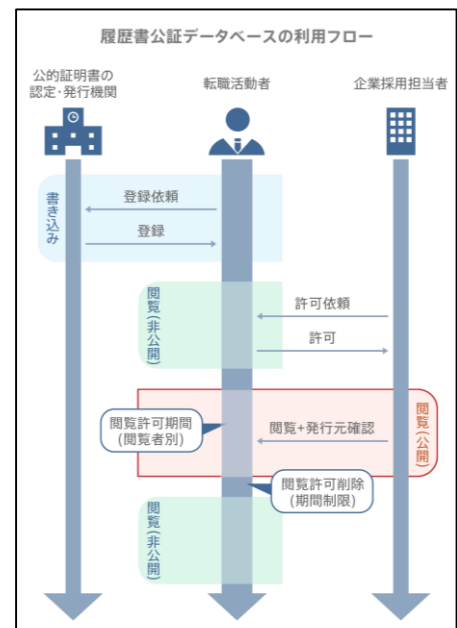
履歴書公証データベースの利用フロー

公的証明書の認定・発行機関

転職活動者

企業採用担当者

書き込み

登録依頼

登録

閲覧(非公開)

許可依頼

許可

閲覧許可期間
(閲覧者別)

閲覧+発行元確認

閲覧(公開)

閲覧許可削除
(期間制限)

閲覧(非公開)